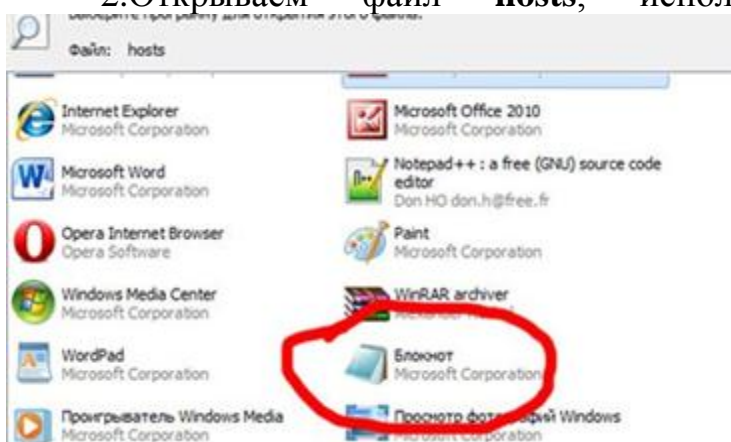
2.Открываем файл **hosts**, испол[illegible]

Выберите программу для открытия этого файла:

Файл: hosts

Internet Explorer
Microsoft Corporation

Microsoft Office 2010
Microsoft Corporation

Microsoft Word
Microsoft Corporation

Notepad++ : a free (GNU) source code editor
Don HO don.h@free.fr

Opera Internet Browser
Opera Software

Paint
Microsoft Corporation

Windows Media Center
Microsoft Corporation

WinRAR archiver
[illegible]

WordPad
Microsoft Corporation

Блокнот
Microsoft Corporation

Проигрыватель Windows Media
Microsoft Corporation

Просмотр фотографий Windows
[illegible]